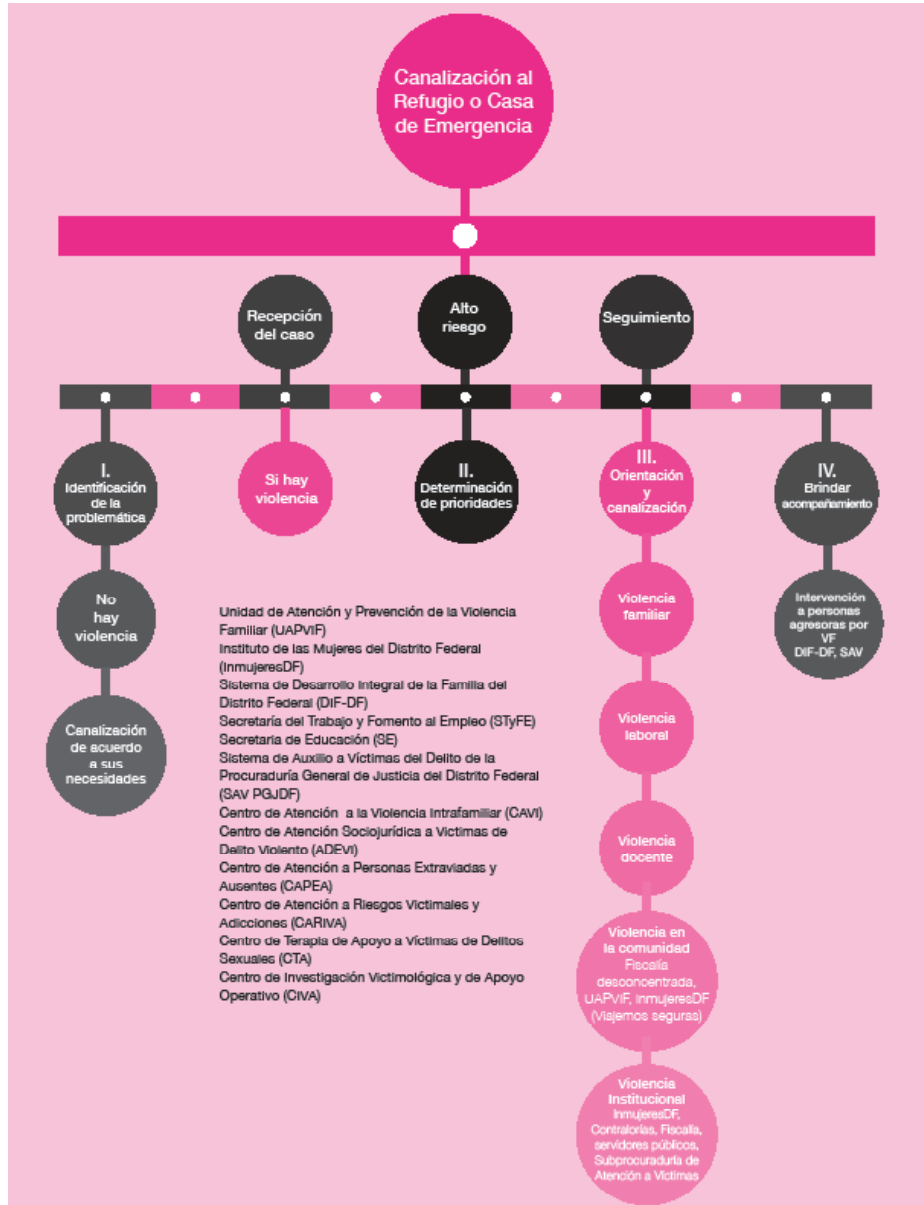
Canalización al Refugio o Casa de Emergencia

Recepción del caso

Alto riesgo

Seguimiento

I. Identificación de la problemática

No hay violencia

Canalización de acuerdo a sus necesidades

Si hay violencia

II. Determinación de prioridades

III. Orientación y canalización

Violencia familiar

Violencia laboral

Violencia docente

Violencia en la comunidad Fiscalía desconcentrada, UAPVIF, InmujeresDF (Viajemos seguras)

Violencia Institucional InmujeresDF, Contralorías, Fiscalía, servidores públicos, Subprocuraduría de Atención a Víctimas

IV. Brindar acompañamiento

Intervención a personas agresoras por VF DIF-DF, SAV

Unidad de Atención y Prevención de la Violencia Familiar (UAPVIF)
Instituto de las Mujeres del Distrito Federal (InmujeresDF)
Sistema de Desarrollo Integral de la Familia del Distrito Federal (DIF-DF)
Secretaría del Trabajo y Fomento al Empleo (STyFE)
Secretaría de Educación (SE)
Sistema de Auxilio a Víctimas del Delito de la Procuraduría General de Justicia del Distrito Federal (SAV PGJDF)
Centro de Atención a la Violencia Intrafamiliar (CAVI)
Centro de Atención Sociojurídica a Víctimas de Delito Violento (ADEVI)
Centro de Atención a Personas Extraviadas y Ausentes (CAPEA)
Centro de Atención a Riesgos Victimales y Adicciones (CARIVA)
Centro de Terapia de Apoyo a Víctimas de Delitos Sexuales (CTA)
Centro de Investigación Victimológica y de Apoyo Operativo (CIVA)